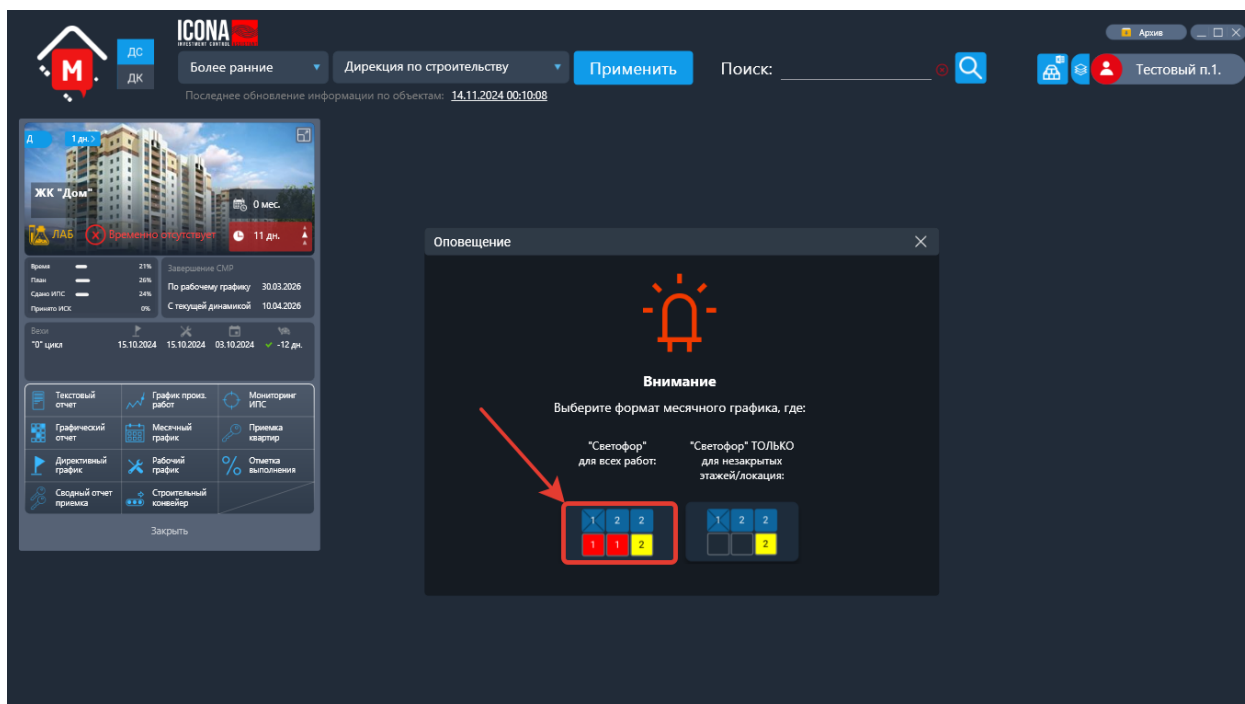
М

ДС
ДК

ICONA
INVESTMENT CONTROL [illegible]

Более ранние
Дирекция по строительству
Применить
Поиск:

Последнее обновление информации по объектам: 14.11.2024 00:10:08

Архив
Тестовый п.1.

Д
1 дн.
ЖК "Дом"
0 мес.
ЛАБ
Временно отсутствует
11 дн.

Время 21%
План 26%
Сдано ИПС 24%
Принято ИСК 0%

Завершение СМР
По рабочему графику 30.03.2026
С текущей динамикой 10.04.2026

Вехи
"0" цикл 15.10.2024 15.10.2024 03.10.2024 -12 дн.

Текстовый отчет
График произ. работ
Мониторинг ИПС
Графический отчет
Месячный график
Приемка квартир
Директивный график
Рабочий график
Отметка выполнения
Сводный отчет приемка
Строительный конвейер

Закрыть

Оповещение

Внимание
Выберите формат месячного графика, где:

"Светофор" для всех работ:
"Светофор" ТОЛЬКО для незакрытых этажей/локация:

1 2 2
1 1 2

1 2 2
2